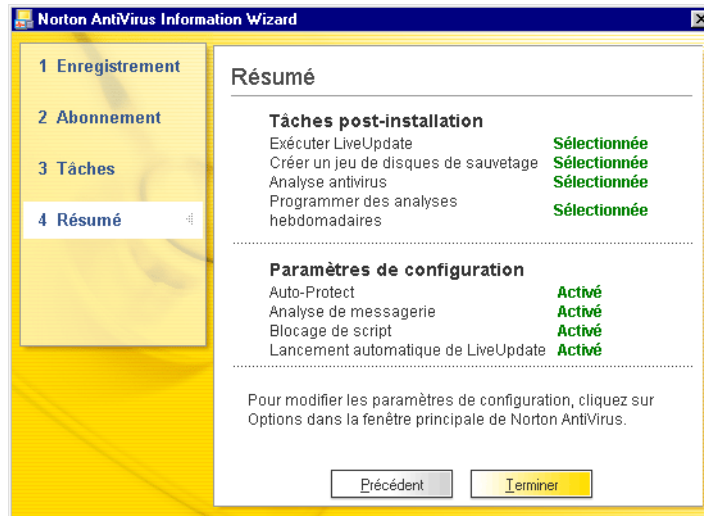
Norton AntiVirus Information Wizard

1 Enregistrement

2 Abonnement

3 Tâches

4 Résumé

Résumé

Tâches post-installation

| | |
|---|---|
| Exécuter LiveUpdate | Sélectionnée |
| Créer un jeu de disques de sauvetage | Sélectionnée |
| Analyse antivirus | Sélectionnée |
| Programmer des analyses hebdomadaires | Sélectionnée |

Paramètres de configuration

| | |
|---|---|
| Auto-Protect | Activé |
| Analyse de messagerie | Activé |
| Blocage de script | Activé |
| Lancement automatique de LiveUpdate | Activé |

Pour modifier les paramètres de configuration, cliquez sur Options dans la fenêtre principale de Norton AntiVirus.

Précédent

Terminer